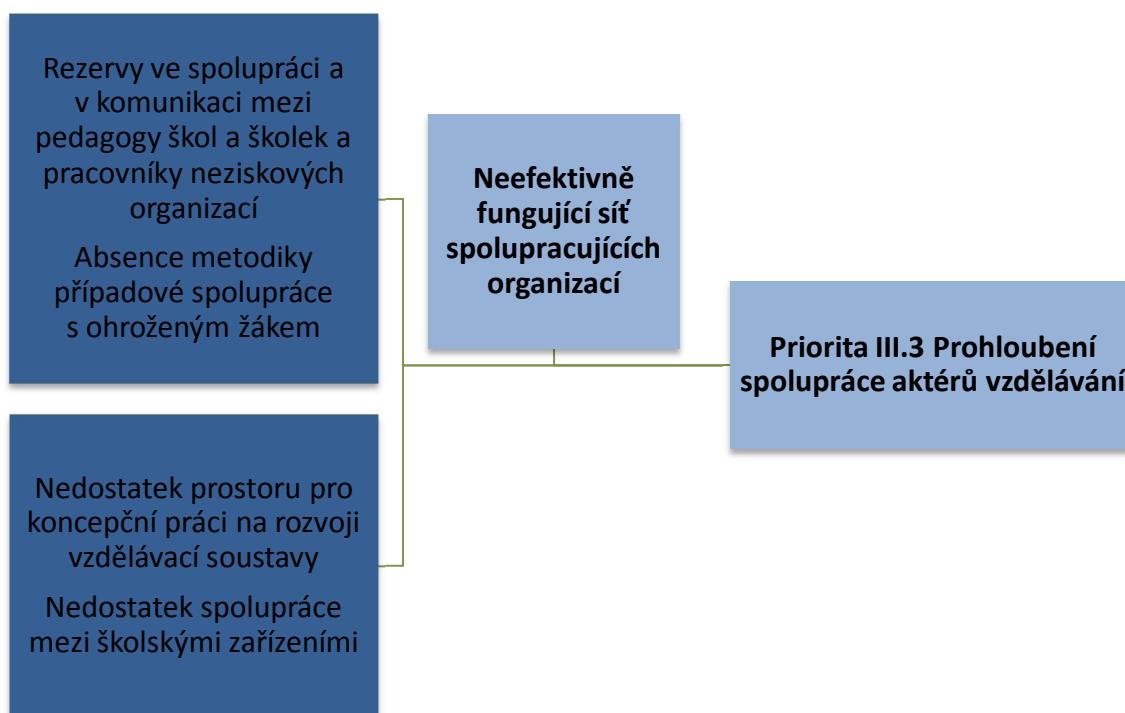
Rezervy ve spolupráci a v komunikaci mezi pedagogy škol a školek a pracovníky neziskových organizací

Absence metodiky případové spolupráce s ohroženým žákem

Nedostatek prostoru pro koncepční práci na rozvoji vzdělávací soustavy

Nedostatek spolupráce mezi školskými zařízeními

Neefektivně fungující síť spolupracujících organizací

Priorita III.3 Prohloubení spolupráce aktérů vzdělávání